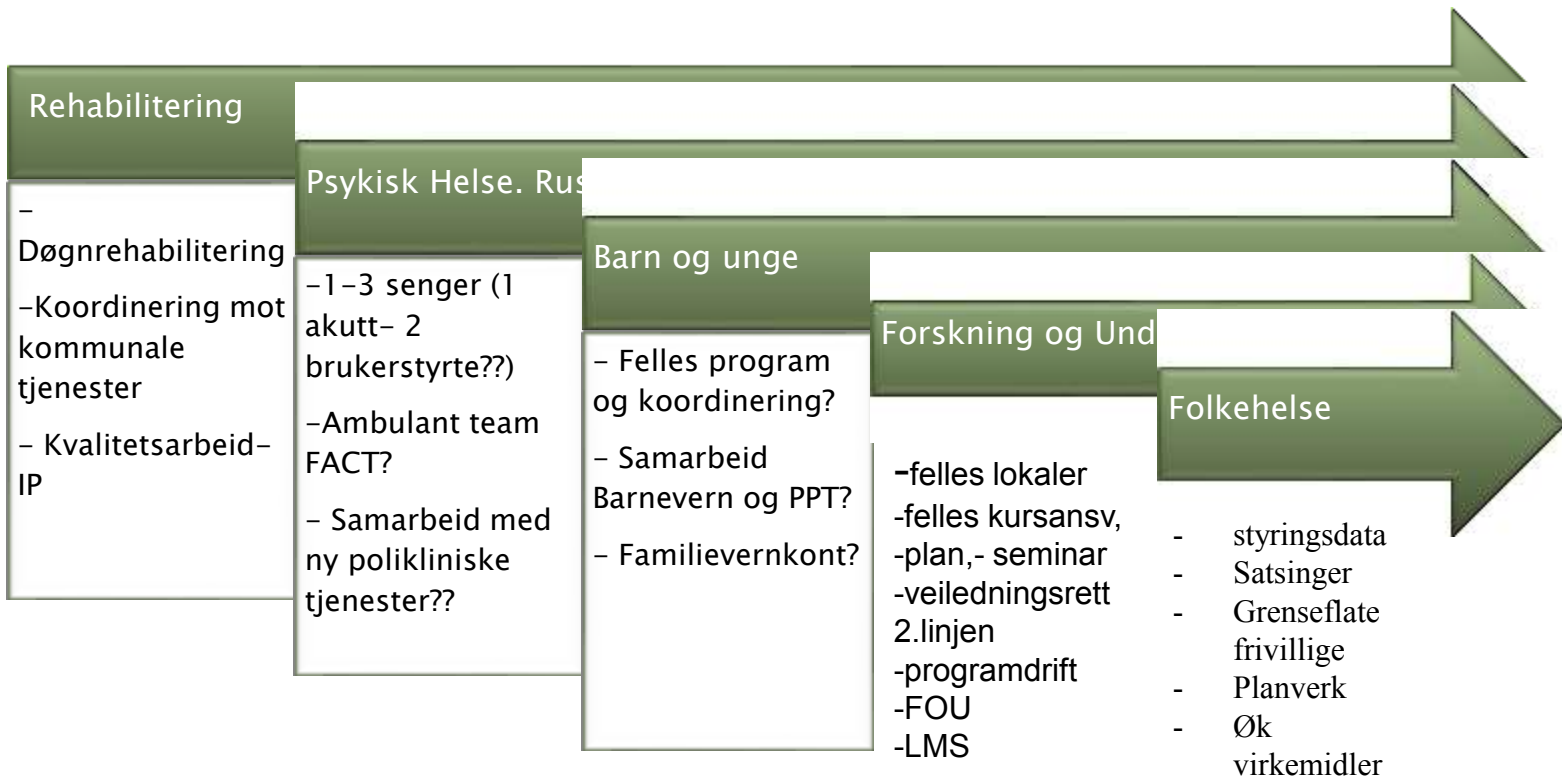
Rehabilitering

- Døgnrehabilitering

-Koordinering mot kommunale tjenester

- Kvalitetsarbeid- IP

Psykisk Helse. Rus

-1-3 senger (1 akutt- 2 brukerstyrte??)

-Ambulant team FACT?

- Samarbeid med ny polikliniske tjenester??

Barn og unge

- Felles program og koordinering?

- Samarbeid Barnevern og PPT?

- Familievernkont?

Forskning og Und

-felles lokaler
-felles kursansv,
-plan,- seminar
-veiledningsrett 2.linjen
-programdrift
-FOU
-LMS

Folkehelse

- styringsdata
- Satsinger
- Grenseflate frivillige
- Planverk
- Øk virkemidler